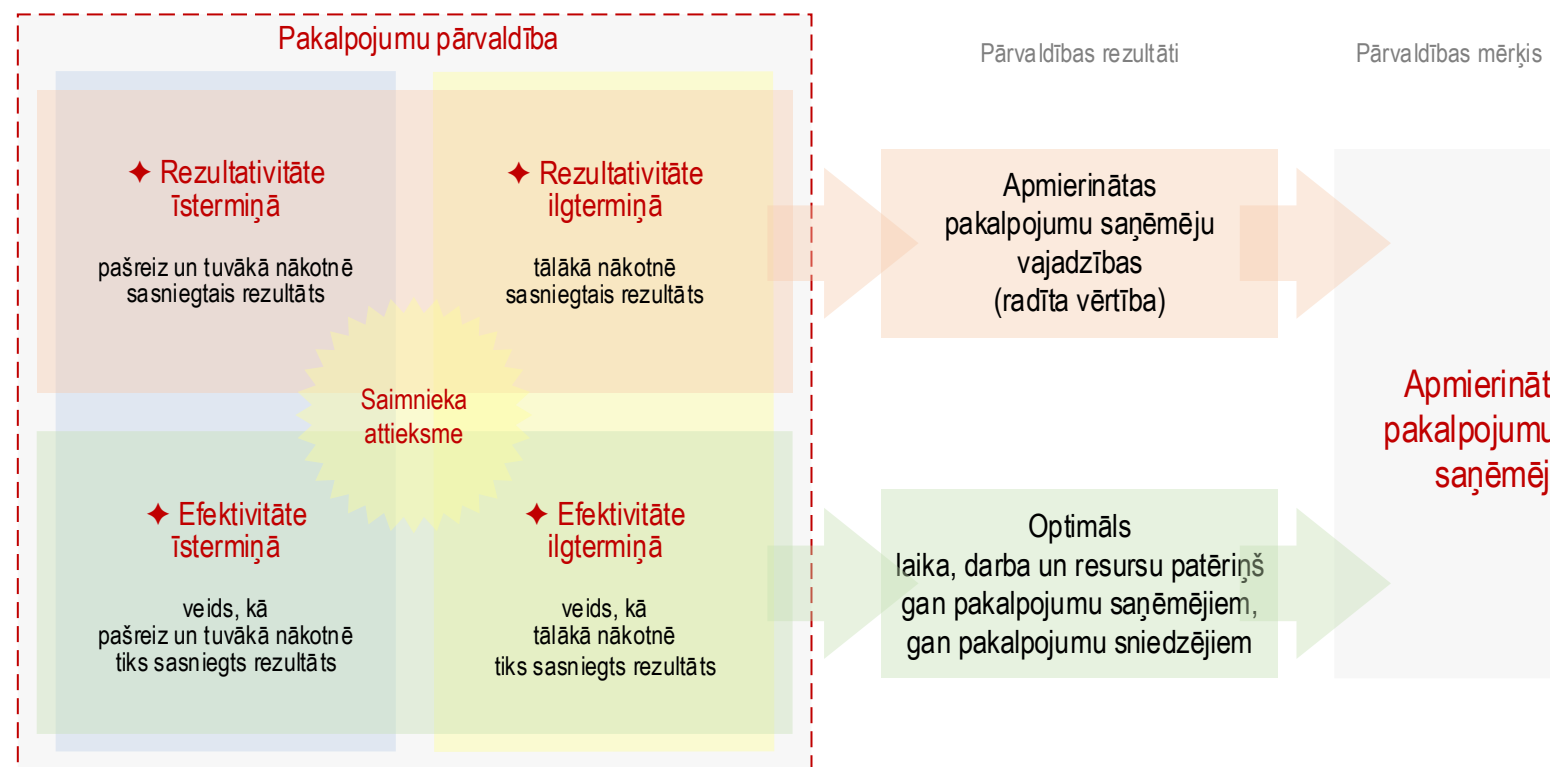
Pakalpojumu pārvaldība

Pārvaldības rezultāti

Pārvaldības mērķis

✦ Rezultativitāte īstermiņā

pašreiz un tuvākā nākotnē sasniegtais rezultāts

✦ Rezultativitāte ilgtermiņā

tālākā nākotnē sasniegtais rezultāts

Saimnieka attieksme

✦ Efektivitāte īstermiņā

veids, kā pašreiz un tuvākā nākotnē tiks sasniegts rezultāts

✦ Efektivitāte ilgtermiņā

veids, kā tālākā nākotnē tiks sasniegts rezultāts

Apmierinātas pakalpojumu saņēmēju vajadzības (radīta vērtība)

Optimāls laika, darba un resursu patēriņš gan pakalpojumu saņēmējiem, gan pakalpojumu sniedzējiem

Apmierināt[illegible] pakalpojumu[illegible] saņēmēj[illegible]